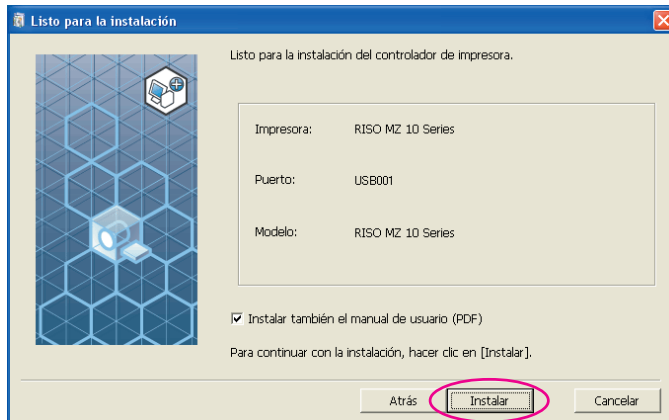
Listo para la instalación

Listo para la instalación del controlador de impresora.

| | |
|---|---|
| Impresora: | RISO MZ 10 Series |
| Puerto: | USB001 |
| Modelo: | RISO MZ 10 Series |

☑ Instalar también el manual de usuario (PDF)

Para continuar con la instalación, hacer clic en [Instalar].

Atrás   Instalar   Cancelar